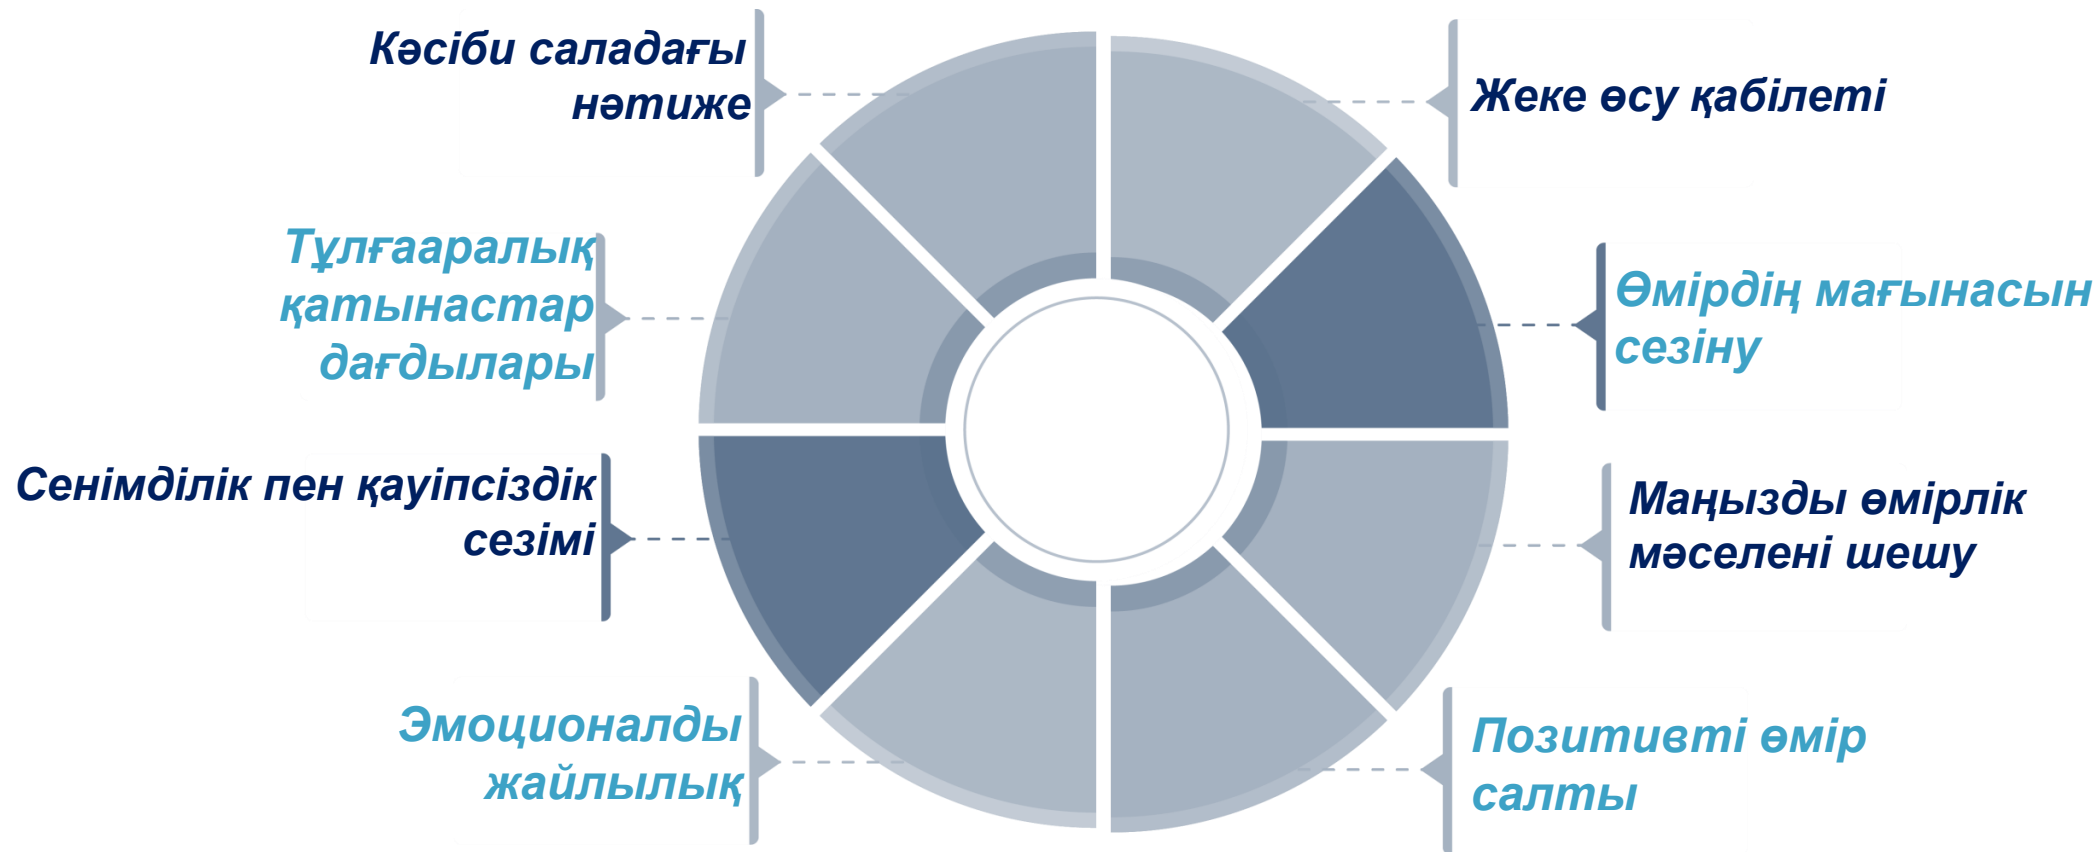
Кәсіби саладағы нәтиже

Жеке өсу қабілеті

Тұлғааралық қатынастар дағдылары

Өмірдің мағынасын сезіну

Сенімділік пен қауіпсіздік сезімі

Маңызды өмірлік мәселені шешу

Эмоционалды жайлылық

Позитивті өмір салты